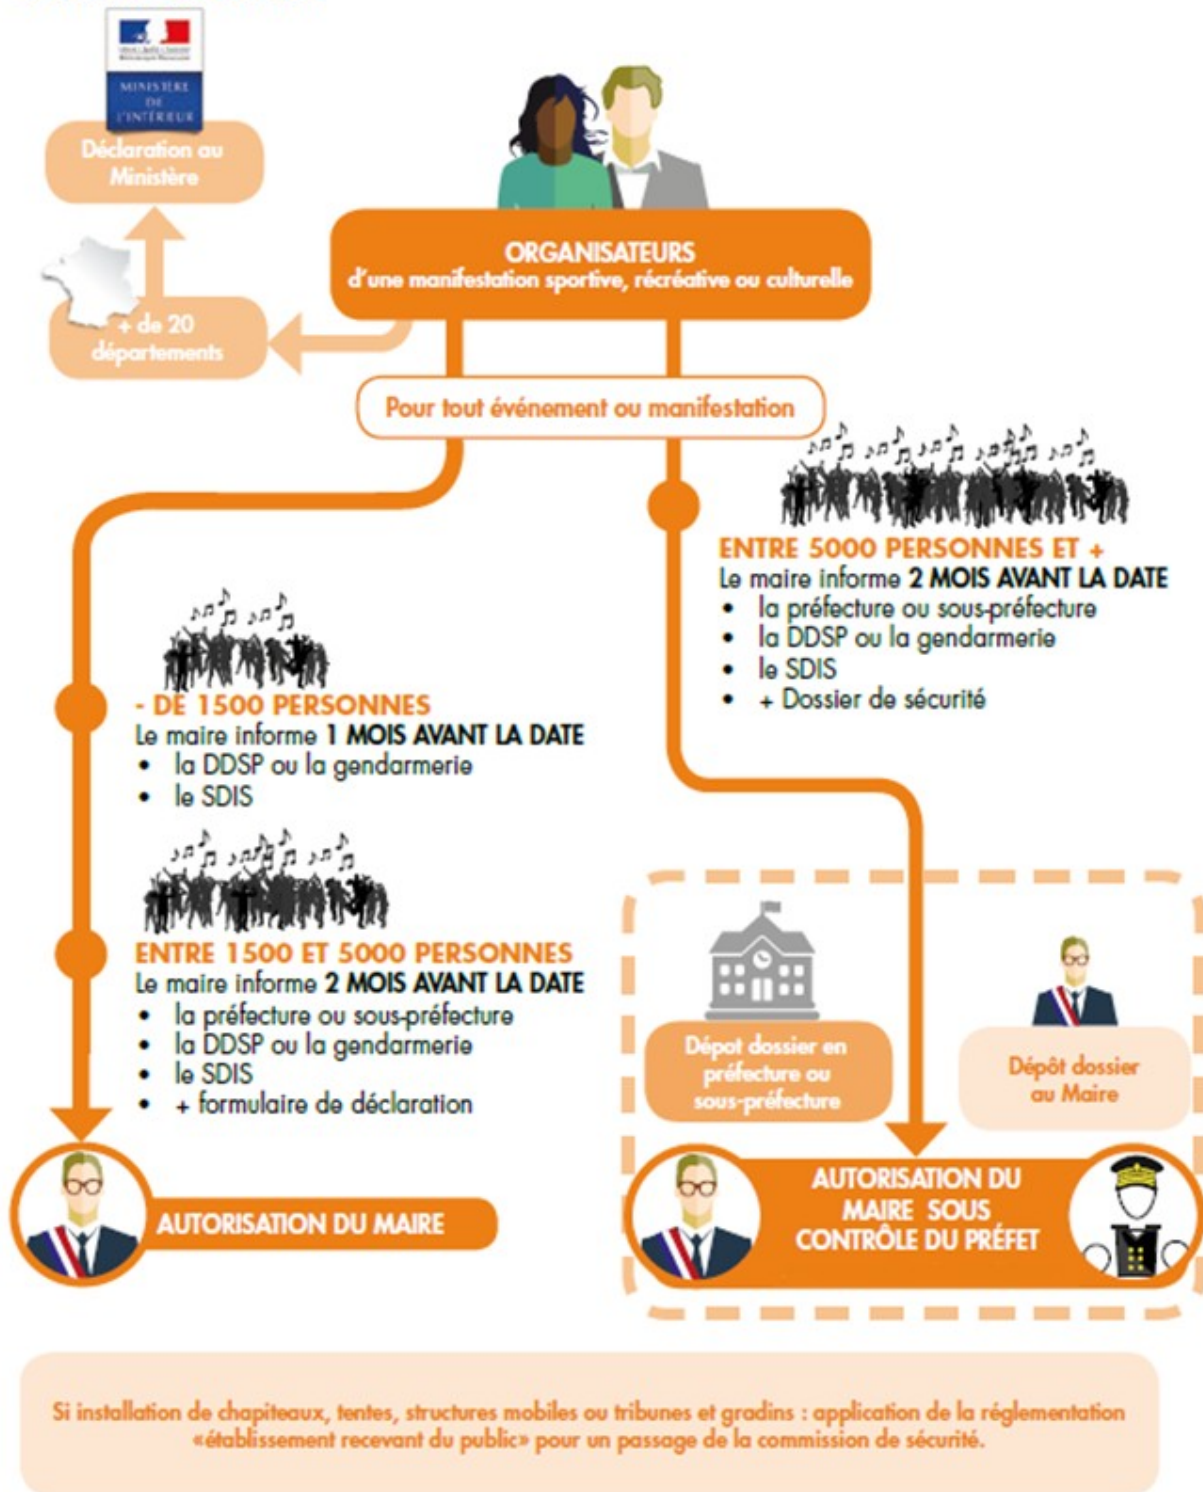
MINISTÈRE DE L'INTÉRIEUR

Déclaration au Ministère

+ de 20 départements

ORGANISATEURS
d'une manifestation sportive, récréative ou culturelle

Pour tout événement ou manifestation

ENTRE 5000 PERSONNES ET +
Le maire informe 2 MOIS AVANT LA DATE
• la préfecture ou sous-préfecture
• la DDSP ou la gendarmerie
• le SDIS
• + Dossier de sécurité

- DE 1500 PERSONNES
Le maire informe 1 MOIS AVANT LA DATE
• la DDSP ou la gendarmerie
• le SDIS

ENTRE 1500 ET 5000 PERSONNES
Le maire informe 2 MOIS AVANT LA DATE
• la préfecture ou sous-préfecture
• la DDSP ou la gendarmerie
• le SDIS
• + formulaire de déclaration

Dépot dossier en préfecture ou sous-préfecture

Dépôt dossier au Maire

AUTORISATION DU MAIRE

AUTORISATION DU MAIRE SOUS CONTRÔLE DU PRÉFET

Si installation de chapiteaux, tentes, structures mobiles ou tribunes et gradins : application de la réglementation «établissement recevant du public» pour un passage de la commission de sécurité.